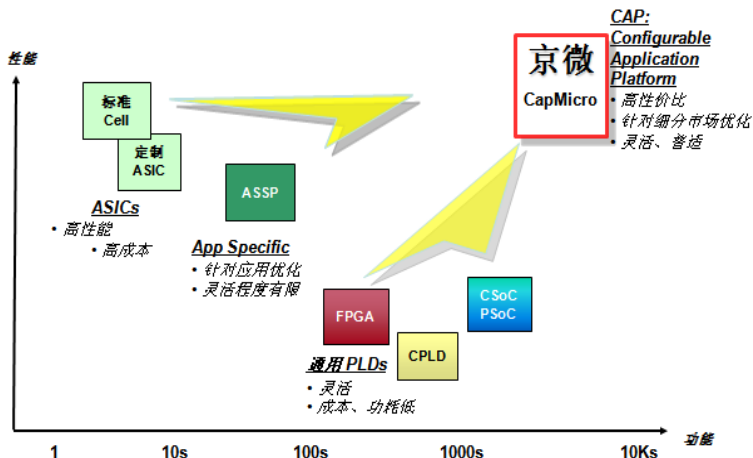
性能

标准
Cell

定制
ASIC

ASICs
• 高性能
• 高成本

ASSP

App Specific
• 针对应用优化
• 灵活程度有限

京微
CapMicro

CAP:
Configurable
Application
Platform
• 高性价比
• 针对细分市场优化
• 灵活、普适

FPGA

CPLD

CSoC
PSoC

通用 PLDs
• 灵活
• 成本、功耗低

1
10s
100s
1000s
10Ks
功能